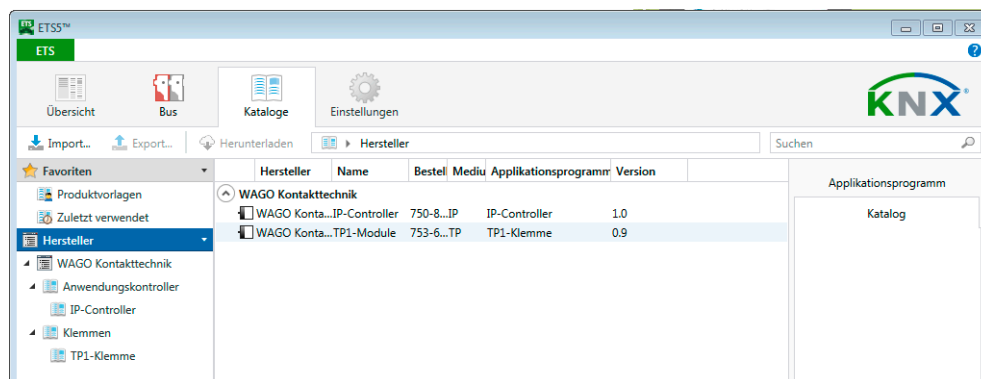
ETS5™

ETS

?

Übersicht

Bus

Kataloge

Einstellungen

KNX

Import...

Export...

Herunterladen

Hersteller

Suchen

Favoriten

Produktvorlagen

Zuletzt verwendet

Hersteller

WAGO Kontakttechnik

Anwendungskontroller

IP-Controller

Klemmen

TP1-Klemme

| Hersteller | Name | Bestell | Mediu | Applikationsprogramm | Version |
|---|---|---|---|---|---|
| WAGO Kontakttechnik | | | | | |
| WAGO Konta... | IP-Controller | 750-8... | IP | IP-Controller | 1.0 |
| WAGO Konta... | TP1-Module | 753-6... | TP | TP1-Klemme | 0.9 |

Applikationsprogramm

Katalog